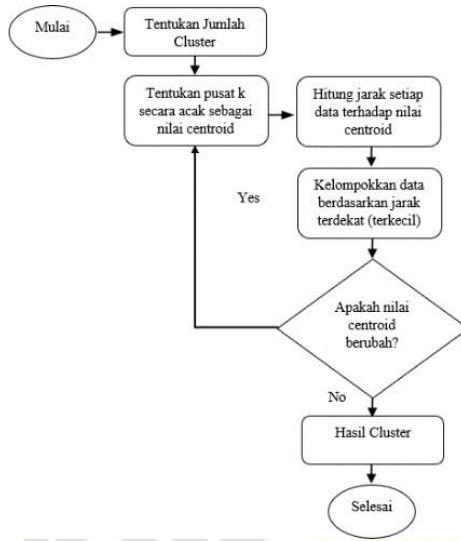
Mulai

Tentukan Jumlah Cluster

Tentukan pusat k secara acak sebagai nilai centroid

Hitung jarak setiap data terhadap nilai centroid

Kelompokkan data berdasarkan jarak terdekat (terkecil)

Yes

Apakah nilai centroid berubah?

No

Hasil Cluster

Selesai